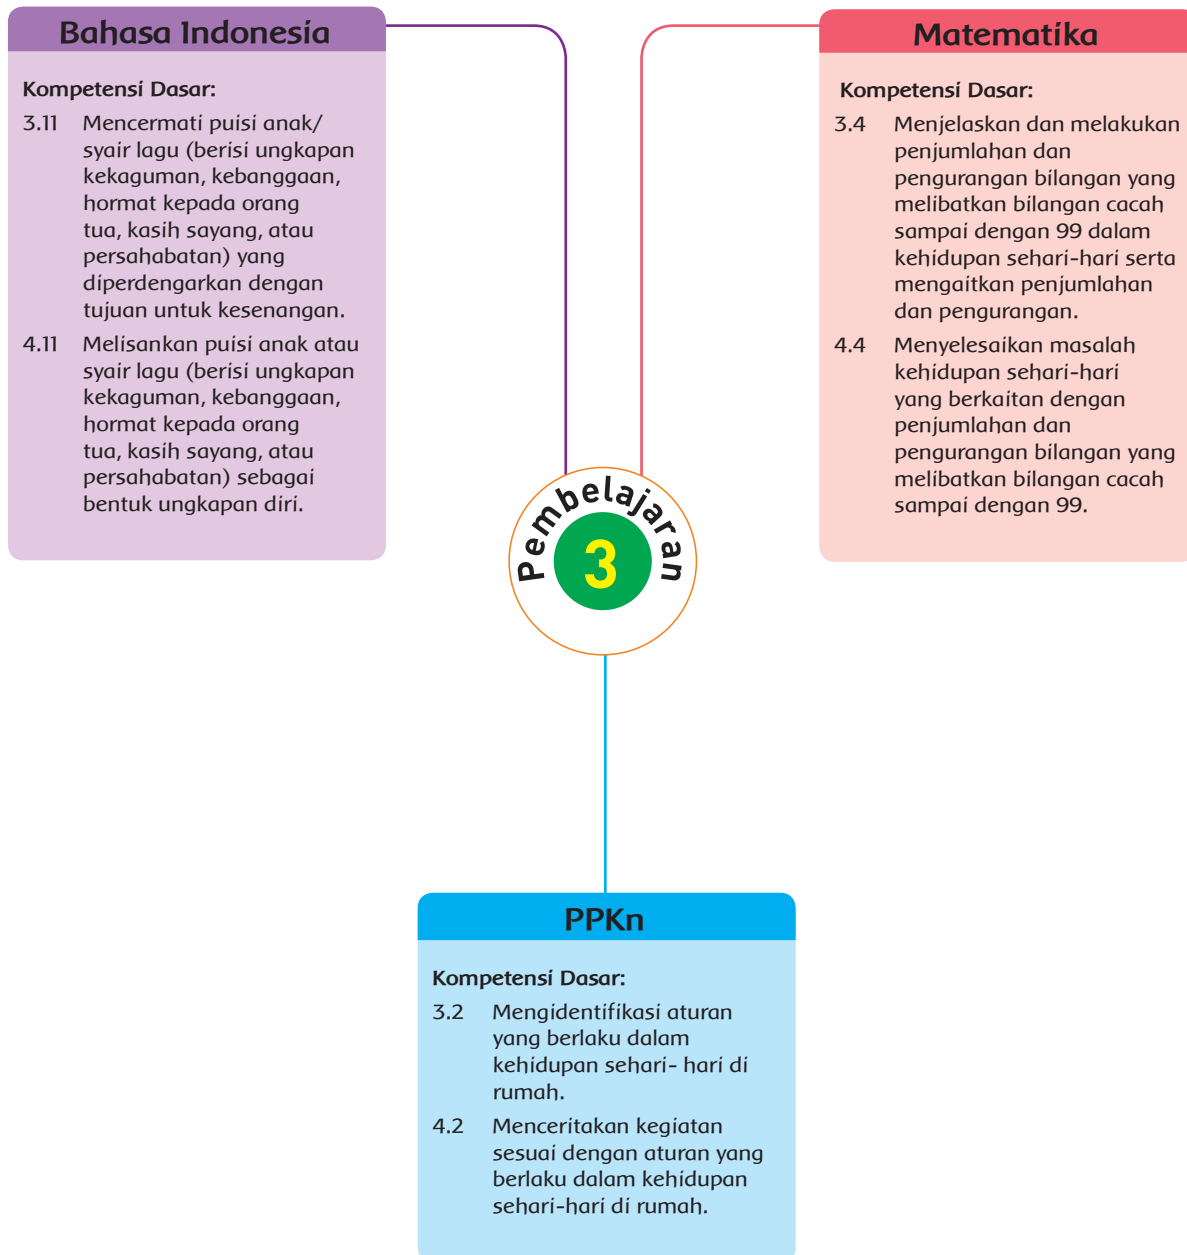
Bahasa Indonesia

Kompetensi Dasar:

3.11 Mencermati puisi anak/ syair lagu (berisi ungkapan kekaguman, kebanggaan, hormat kepada orang tua, kasih sayang, atau persahabatan) yang diperdengarkan dengan tujuan untuk kesenangan.

4.11 Melisankan puisi anak atau syair lagu (berisi ungkapan kekaguman, kebanggaan, hormat kepada orang tua, kasih sayang, atau persahabatan) sebagai bentuk ungkapan diri.

Matematika

Kompetensi Dasar:

3.4 Menjelaskan dan melakukan penjumlahan dan pengurangan bilangan yang melibatkan bilangan cacah sampai dengan 99 dalam kehidupan sehari-hari serta mengaitkan penjumlahan dan pengurangan.

4.4 Menyelesaikan masalah kehidupan sehari-hari yang berkaitan dengan penjumlahan dan pengurangan bilangan yang melibatkan bilangan cacah sampai dengan 99.

Pembelajaran

3

PPKn

Kompetensi Dasar:

3.2 Mengidentifikasi aturan yang berlaku dalam kehidupan sehari- hari di rumah.

4.2 Menceritakan kegiatan sesuai dengan aturan yang berlaku dalam kehidupan sehari-hari di rumah.